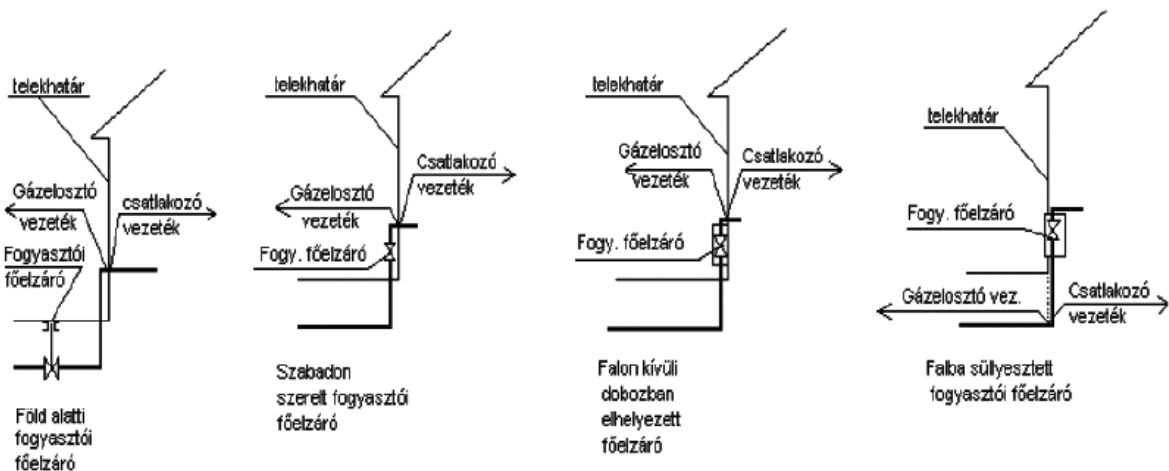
telekhatár

Gázelosztó vezeték

csatlakozó vezeték

Fogyasztói főelzáró

Föld alatti fogyasztói főelzáró

telekhatár

Csatlakozó vezeték

Gázelosztó vezeték

Fogy. főelzáró

Szabadon szerelt fogyasztói főelzáró

telekhatár

Gázelosztó vezeték

Csatlakozó vezeték

Fogy. főelzáró

Falon kívüli dobozban elhelyezett főelzáró

telekhatár

Fogy. főelzáró

Gázelosztó vez.

Csatlakozó vezeték

Falba süllyesztett fogyasztói főelzáró